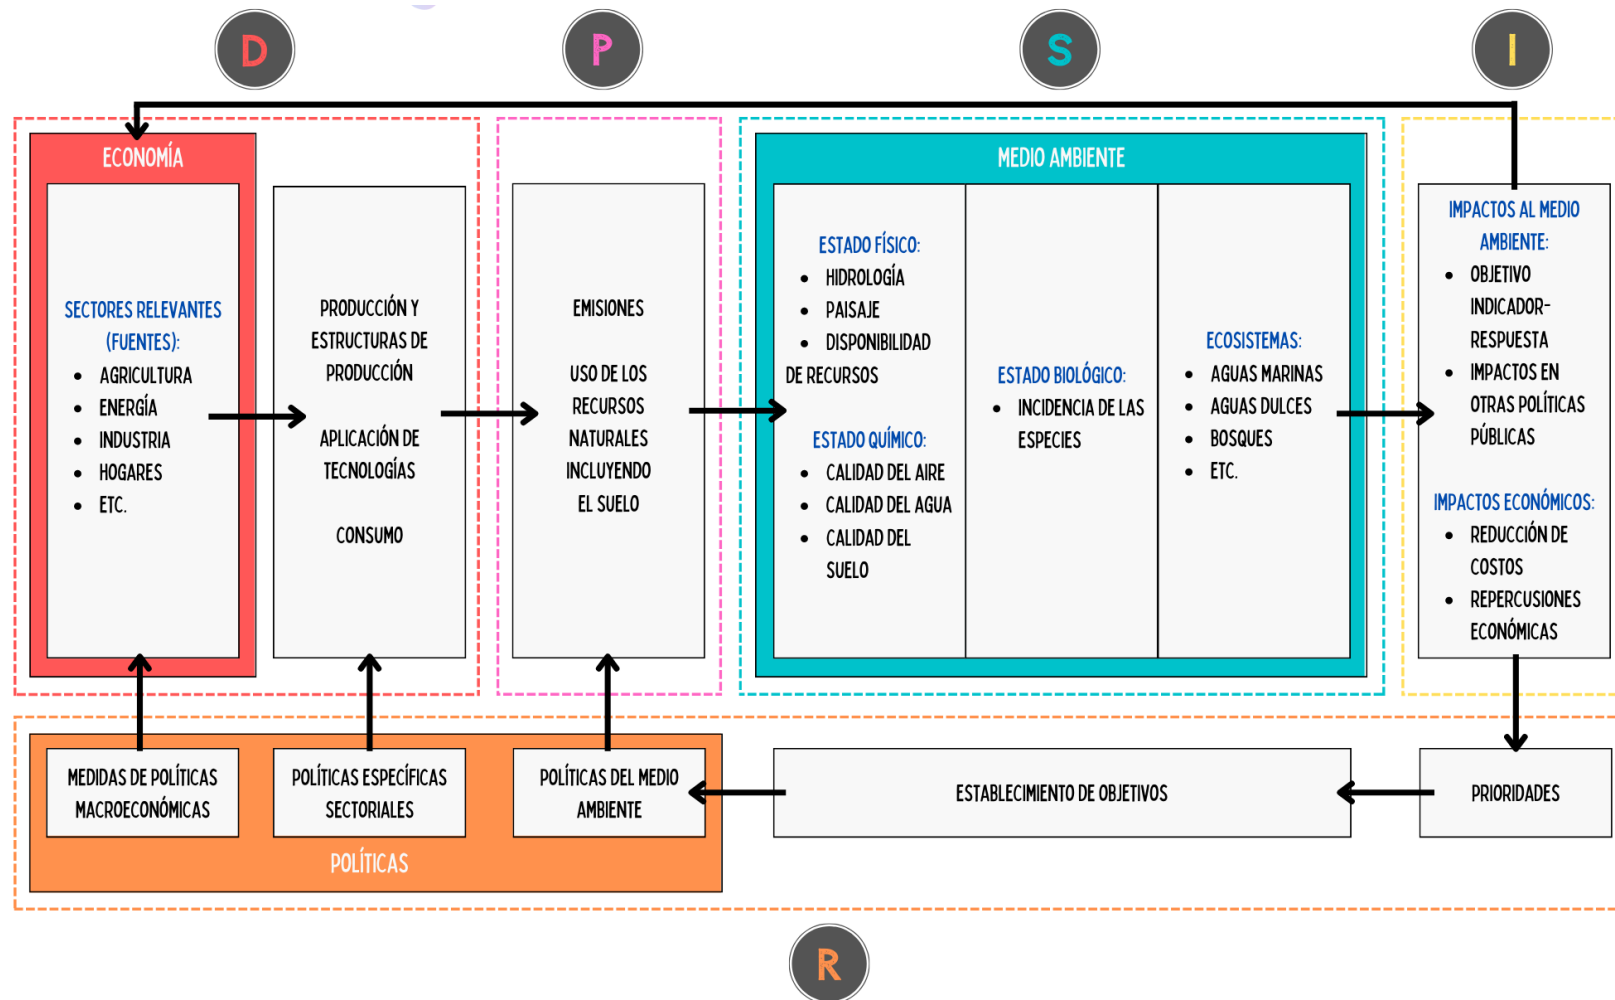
D

P

S

I

ECONOMÍA

SECTORES RELEVANTES (FUENTES):
- AGRICULTURA
- ENERGÍA
- INDUSTRIA
- HOGARES
- ETC.

PRODUCCIÓN Y ESTRUCTURAS DE PRODUCCIÓN

APLICACIÓN DE TECNOLOGÍAS

CONSUMO

EMISIONES

USO DE LOS RECURSOS NATURALES INCLUYENDO EL SUELO

MEDIO AMBIENTE

ESTADO FÍSICO:
- HIDROLOGÍA
- PAISAJE
- DISPONIBILIDAD DE RECURSOS

ESTADO QUÍMICO:
- CALIDAD DEL AIRE
- CALIDAD DEL AGUA
- CALIDAD DEL SUELO

ESTADO BIOLÓGICO:
- INCIDENCIA DE LAS ESPECIES

ECOSISTEMAS:
- AGUAS MARINAS
- AGUAS DULCES
- BOSQUES
- ETC.

IMPACTOS AL MEDIO AMBIENTE:
- OBJETIVO INDICADOR-RESPUESTA
- IMPACTOS EN OTRAS POLÍTICAS PÚBLICAS

IMPACTOS ECONÓMICOS:
- REDUCCIÓN DE COSTOS
- REPERCUSIONES ECONÓMICAS

MEDIDAS DE POLÍTICAS MACROECONÓMICAS

POLÍTICAS ESPECÍFICAS SECTORIALES

POLÍTICAS DEL MEDIO AMBIENTE

POLÍTICAS

ESTABLECIMIENTO DE OBJETIVOS

PRIORIDADES

R